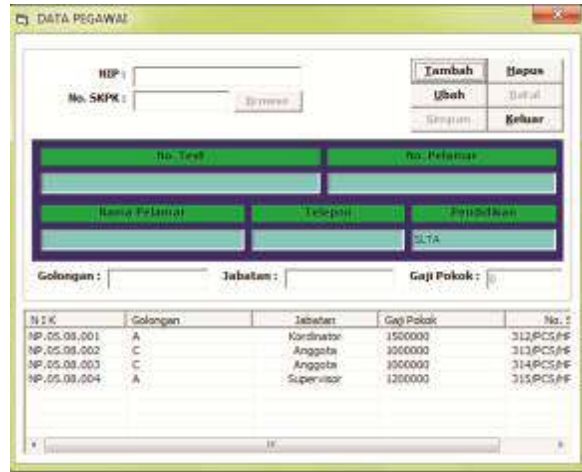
DATA PEGAWAI

NIP :
No. SKPK :
Browse

Tambah
Hapus
Ubah
Batal
Simpan
Keluar

No. Test
No. Pelamar

Nama Pelamar
Telepon
Pendidikan
SLTA

Golongan :
Jabatan :
Gaji Pokok : 0

| N I K | Golongan | Jabatan | Gaji Pokok | No. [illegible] |
|---|---|---|---|---|
| NP.05.08.001 | A | Kordinator | 1500000 | 312/PCS/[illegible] |
| NP.05.08.002 | C | Anggota | 1000000 | 313/PCS/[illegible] |
| NP.05.08.003 | C | Anggota | 1000000 | 314/PCS/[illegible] |
| NP.05.08.004 | A | Supervisor | 1200000 | 315/PCS/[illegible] |